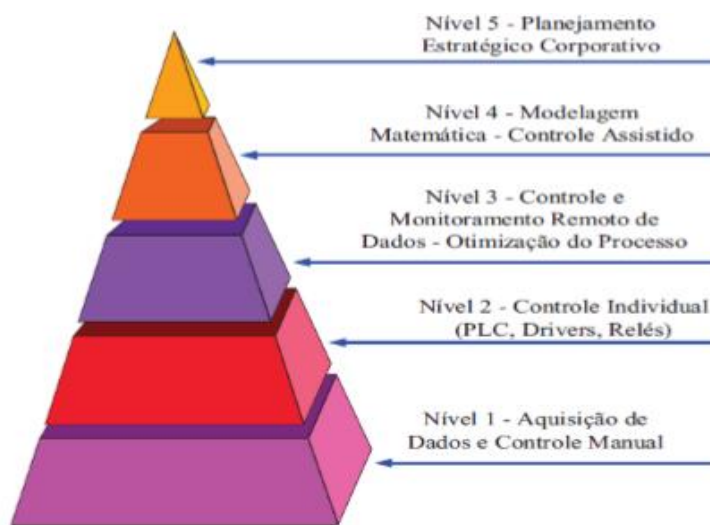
Nível 5 - Planejamento Estratégico Corporativo

Nível 4 - Modelagem Matemática - Controle Assistido

Nível 3 - Controle e Monitoramento Remoto de Dados - Otimização do Processo

Nível 2 - Controle Individual (PLC, Drivers, Relés)

Nível 1 - Aquisição de Dados e Controle Manual